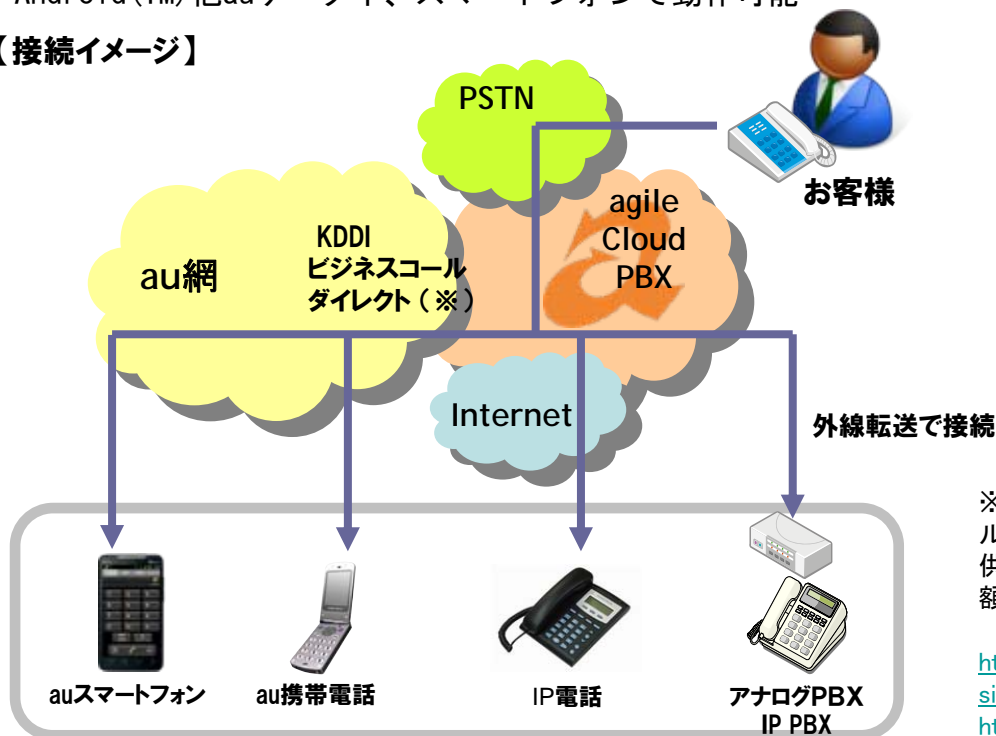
Android(TM)他auケータイ、スマートフォンで動作可能

【接続イメージ】

PSTN

お客様

agile Cloud PBX

au網

KDDI ビジネスコール ダイレクト（※）

Internet

外線転送で接続

※
ル
供
額

ht
si
ht

auスマートフォン

au携帯電話

IP電話

アナログPBX IP PBX